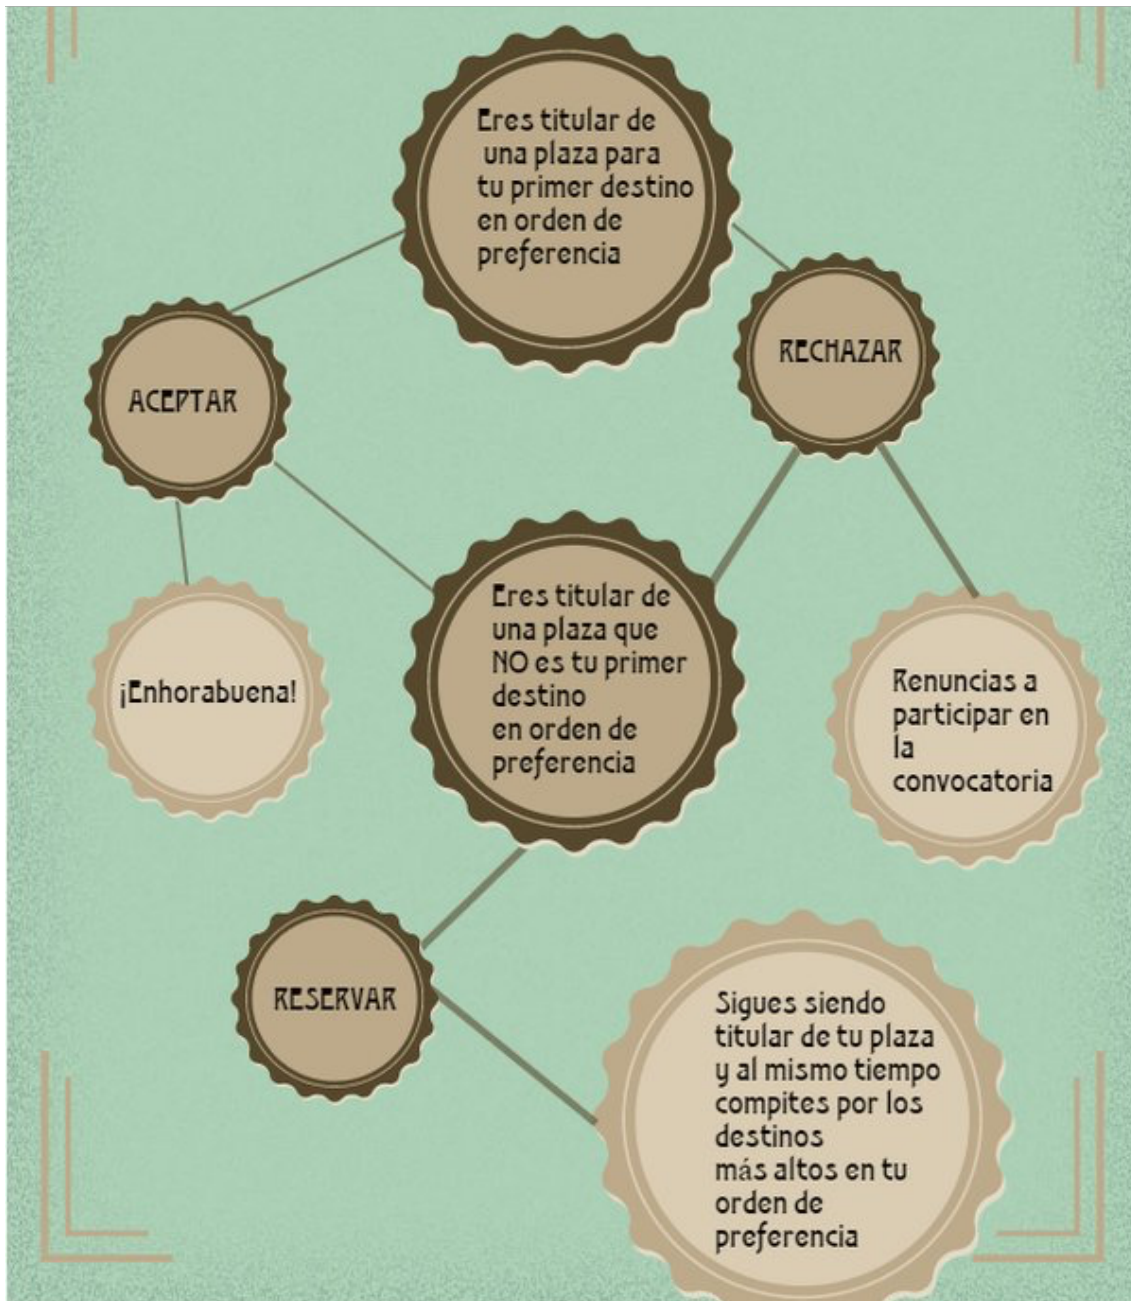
Eres titular de una plaza para tu primer destino en orden de preferencia

ACEPTAR

RECHAZAR

¡Enhorabuena!

Eres titular de una plaza que NO es tu primer destino en orden de preferencia

Renuncias a participar en la convocatoria

RESERVAR

Sigues siendo titular de tu plaza y al mismo tiempo compites por los destinos más altos en tu orden de preferencia